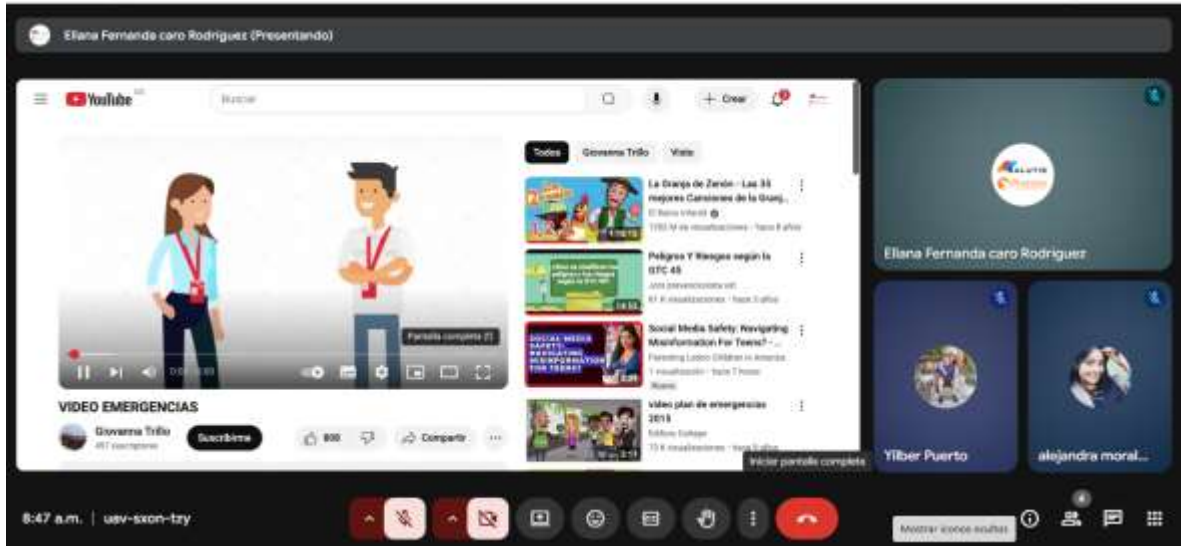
Eliana Fernanda caro Rodriguez (Presentando)

YouTube

Buscar

+ Crear

Todos Giovanna Trillo Vista

La Granja de Zenón - Las 33 mejores Canciones de la Granj...
El Reino Infantil
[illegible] visualizaciones · hace 8 años

Peligros Y Riesgos según la GTC 45
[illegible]
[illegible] visualizaciones · hace 3 años

Social Media Safety: Navigating Misinformation For Teens? - ...
Parenting Latino Children in America
1 visualización · hace 7 horas
Nuevo

Video plan de emergencias 2015
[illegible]
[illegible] visualizaciones · hace 9 años

Pantalla completa (f)

VIDEO EMERGENCIAS

Giovanna Trillo
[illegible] suscriptores

Suscribirme

800

Compartir

Iniciar pantalla completa

Eliana Fernanda caro Rodriguez

Yilber Puerto

alejandra moral...

8:47 a.m. | usv-sxon-tzy

Mostrar íconos ocultos

4